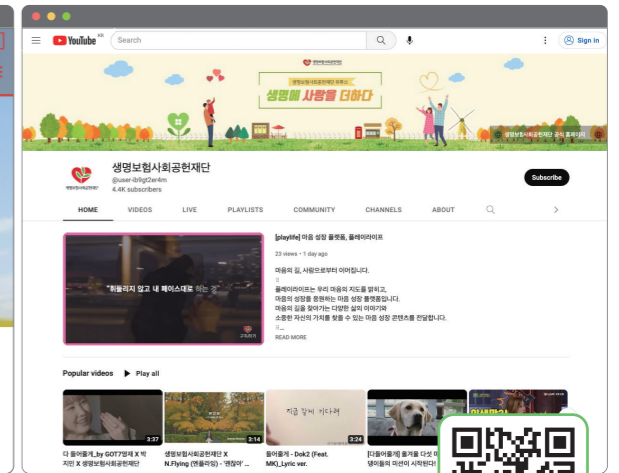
YouTube KR

Search

Sign in

생명보험사회공헌재단

생명보험사회공헌재단 유튜브

생명에 사랑을 더하다

생명보험사회공헌재단 공식 홈페이지

생명보험사회공헌재단

@user-ib9gt2er4m

4.4K subscribers

Subscribe

HOME VIDEOS LIVE PLAYLISTS COMMUNITY CHANNELS ABOUT

"휘둘리지 않고 내 페이스대로 하는 것"

[playlife] 마음 성장 플랫폼, 플레이라이프

23 views • 1 day ago

마음의 길, 사람으로부터 이어집니다.

플레이라이프는 우리 마음의 지도를 밝히고,
마음의 성장을 응원하는 마음 성장 플랫폼입니다.
마음의 길을 찾아가는 다양한 삶의 이야기와
소중한 자신의 가치를 찾을 수 있는 마음 성장 콘텐츠를 전달합니다.

READ MORE

Popular videos Play all

3:37
다 들어줄게_by GOT7영재 X 박지민 X 생명보험사회공헌재단

3:14
생명보험사회공헌재단 X N.Flying (엔플라잉) - '괜찮아' ...

지금 곁에 기다려
3:24
들어줄게 - Dok2 (Feat. MK)_Lyric ver.

[다들어줄게] 홍게들 다섯 번 댕이들의 미션이 시작된다!